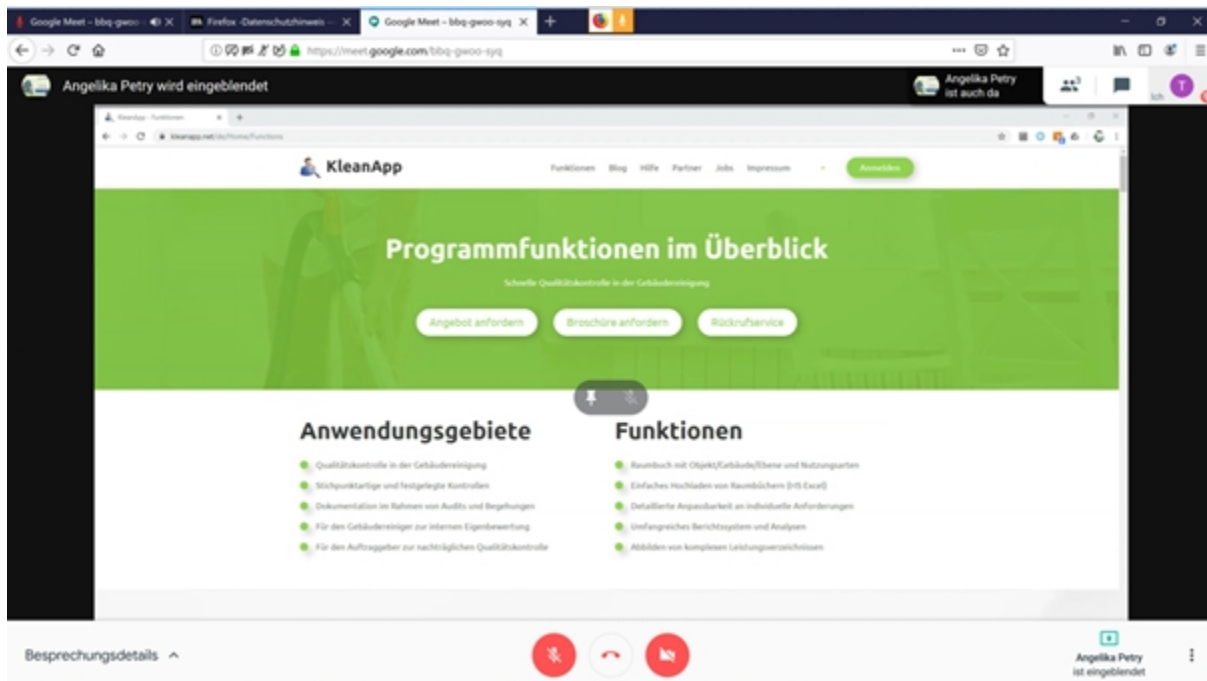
Google Meet – bbq-gwoo-
Firefox -Datenschutzhinweis –
Google Meet – bbq-gwoo-syq
https://meet.google.com/bbq-gwoo-syq

Angelika Petry wird eingeblendet

Angelika Petry ist auch da

3

Ich

KleanApp - Funktionen
kleanapp.net/de/Home/Functions

KleanApp

Funktionen Blog Hilfe Partner Jobs Impressum

Anmelden

Programmfunktionen im Überblick

Schnelle Qualitätskontrolle in der Gebäudereinigung

Angebot anfordern Broschüre anfordern Rückrufservice

Anwendungsgebiete

Qualitätskontrolle in der Gebäudereinigung
Stichpunktartige und festgelegte Kontrollen
Dokumentation im Rahmen von Audits und Begehungen
Für den Gebäudereiniger zur internen Eigenbewertung
Für den Auftraggeber zur nachträglichen Qualitätskontrolle

Funktionen

Raumbuch mit Objekt/Gebäude/Ebene und Nutzungsarten
Einfaches Hochladen von Raumbüchern (HS Excel)
Detaillierte Anpassbarkeit an individuelle Anforderungen
Umfangreiches Berichtssystem und Analysen
Abbilden von komplexen Leistungsverzeichnissen

Besprechungsdetails ^

Angelika Petry ist eingeblendet